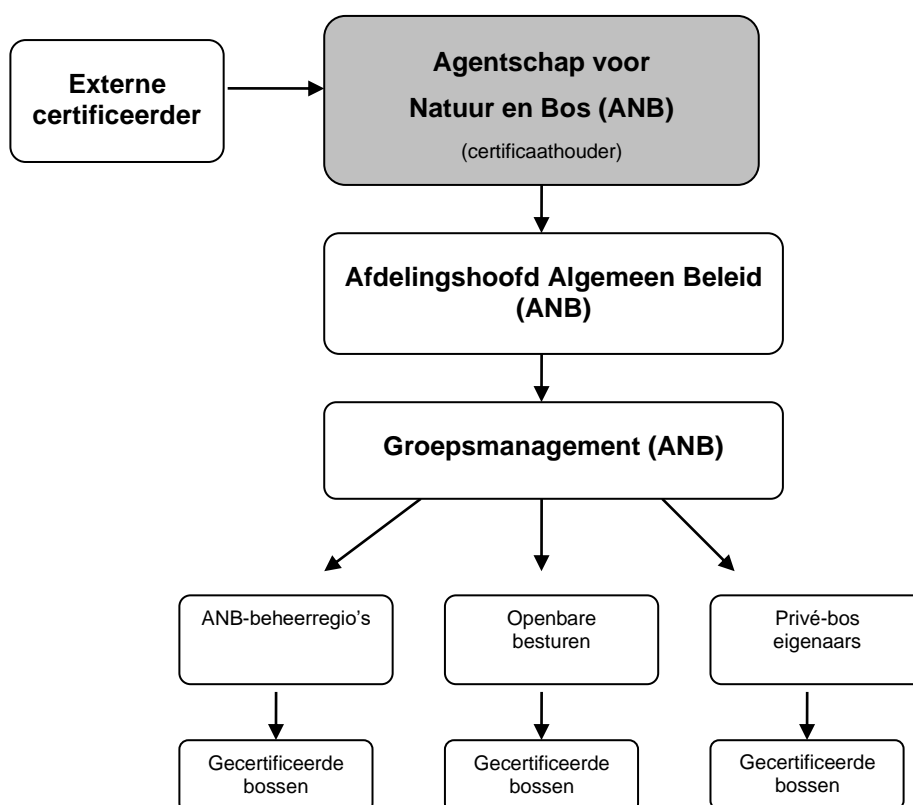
Externe certificeerder

Agentschap voor Natuur en Bos (ANB)
(certificaathouder)

Afdelingshoofd Algemeen Beleid (ANB)

Groepsmanagement (ANB)

ANB-beheerregio's

Openbare besturen

Privé-bos eigenaars

Gecertificeerde bossen

Gecertificeerde bossen

Gecertificeerde bossen